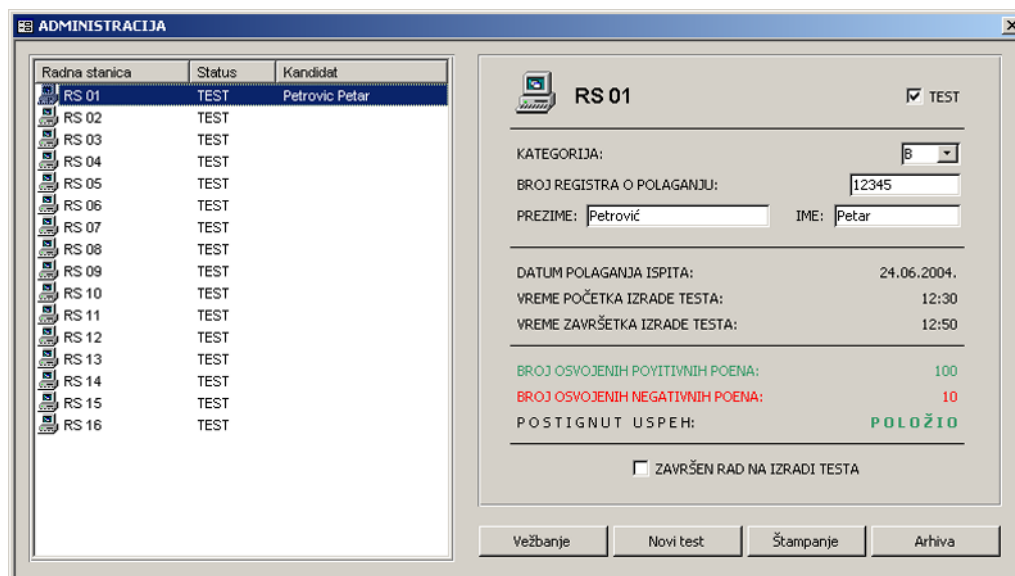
ADMINISTRACIJA

| Radna stanica | Status | Kandidat |
|---|---|---|
| RS 01 | TEST | Petrovic Petar |
| RS 02 | TEST | |
| RS 03 | TEST | |
| RS 04 | TEST | |
| RS 05 | TEST | |
| RS 06 | TEST | |
| RS 07 | TEST | |
| RS 08 | TEST | |
| RS 09 | TEST | |
| RS 10 | TEST | |
| RS 11 | TEST | |
| RS 12 | TEST | |
| RS 13 | TEST | |
| RS 14 | TEST | |
| RS 15 | TEST | |
| RS 16 | TEST | |

RS 01

TEST

KATEGORIJA: B

BROJ REGISTRA O POLAGANJU: 12345

PREZIME: Petrović IME: Petar

DATUM POLAGANJA ISPITA: 24.06.2004.

VREME POČETKA IZRADE TESTA: 12:30

VREME ZAVRŠETKA IZRADE TESTA: 12:50

BROJ OSVOJENIH POYITIVNIH POENA: 100

BROJ OSVOJENIH NEGATIVNIH POENA: 10

POSTIGNUT USPEH: POLOŽIO

ZAVRŠEN RAD NA IZRADI TESTA

Vežbanje Novi test Štampanje Arhiva